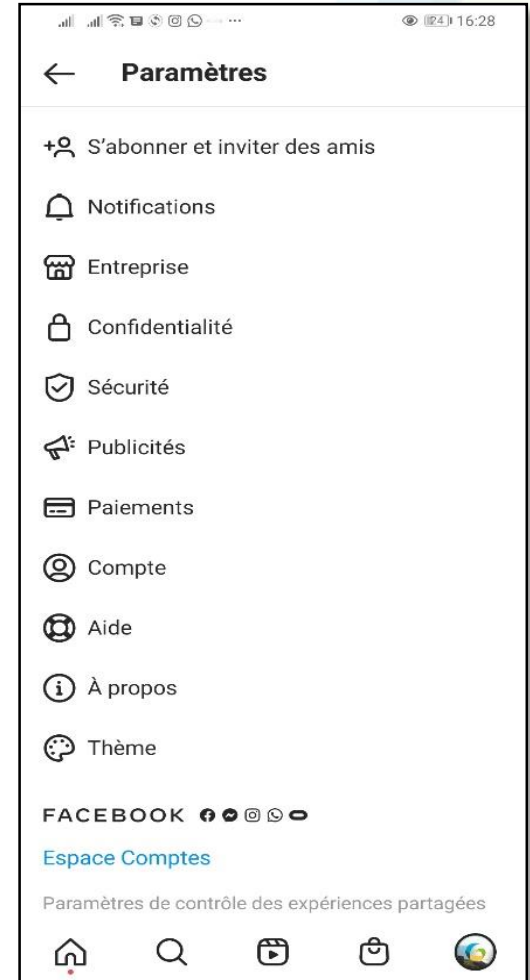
24 16:28

← Paramètres

S'abonner et inviter des amis

Notifications

Entreprise

Confidentialité

Sécurité

Publicités

Paiements

Compte

Aide

À propos

Thème

FACEBOOK

Espace Comptes

Paramètres de contrôle des expériences partagées